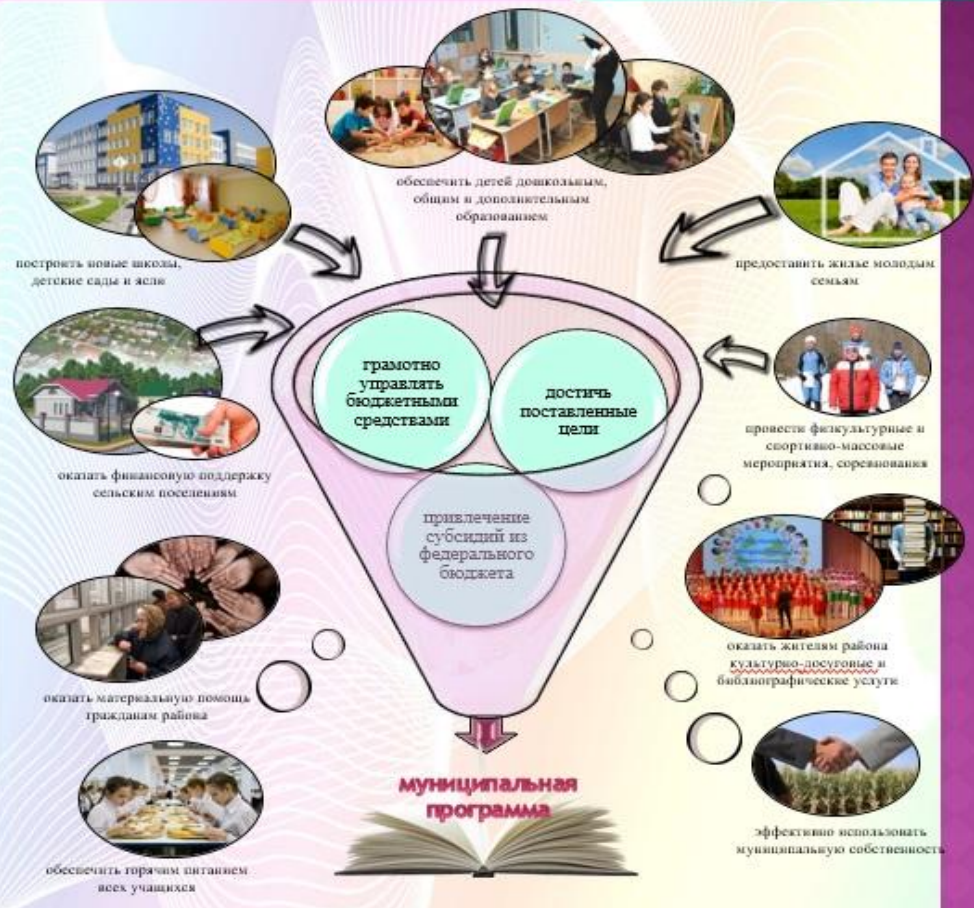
обеспечить детей дошкольным, общим и дополнительным образованием

построить новые школы, детские сады и ясли

предоставить жилье молодым семьям

грамотно управлять бюджетными средствами

достичь поставленные цели

привлечение субсидий из федерального бюджета

оказать финансовую поддержку сельским поселениям

провести физкультурные и спортивно-массовые мероприятия, соревнования

оказать материальную помощь гражданам района

оказать жителям района культурно-досуговые и библиографические услуги

муниципальная программа

обеспечить горячим питанием всех учащихся

эффективно использовать муниципальную собственность